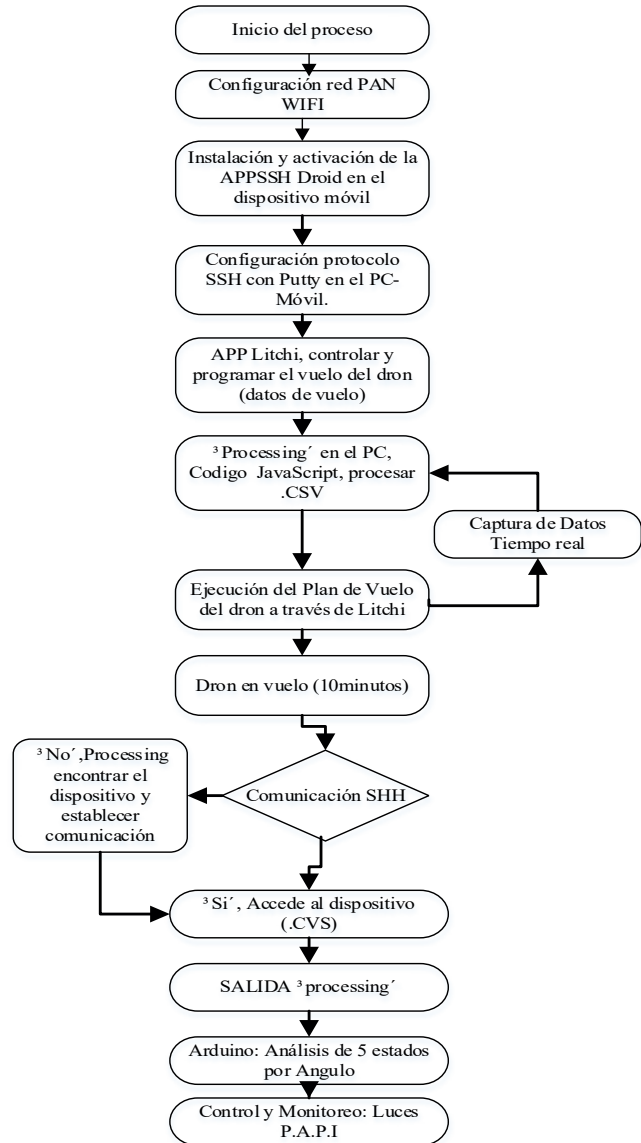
Inicio del proceso

Configuración red PAN WIFI

Instalación y activación de la APPSSH Droid en el dispositivo móvil

Configuración protocolo SSH con Putty en el PC-Móvil.

APP Litchi, controlar y programar el vuelo del dron (datos de vuelo)

³Processing´ en el PC, Codigo JavaScript, procesar .CSV

Captura de Datos Tiempo real

Ejecución del Plan de Vuelo del dron a través de Litchi

Dron en vuelo (10minutos)

³No´,Processing encontrar el dispositivo y establecer comunicación

Comunicación SHH

³Si´, Accede al dispositivo (.CVS)

SALIDA ³processing´

Arduino: Análisis de 5 estados por Angulo

Control y Monitoreo: Luces P.A.P.I